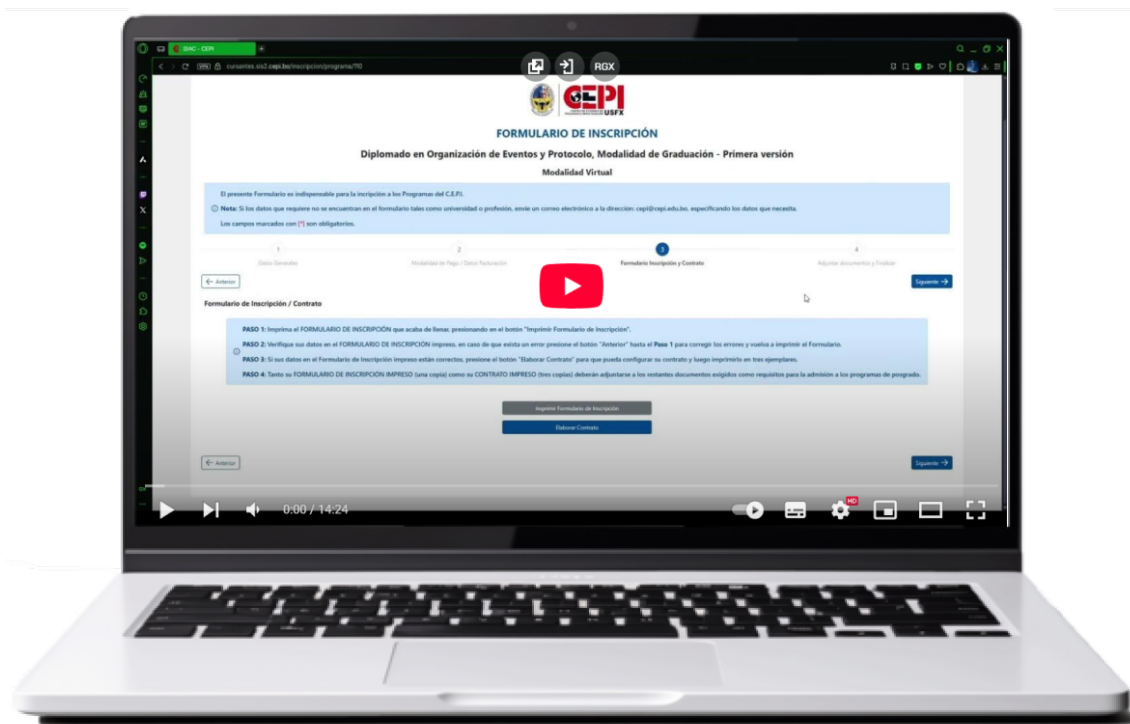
SIAC - CEPI

cursantes.sis2.cepi.bo/inscripcion/programa/110

RGX

CEPI
USFX

FORMULARIO DE INSCRIPCIÓN

Diplomado en Organización de Eventos y Protocolo, Modalidad de Graduación - Primera versión

Modalidad Virtual

El presente Formulario es indispensable para la inscripción a los Programas del C.E.P.I.

Nota: Si los datos que requiere no se encuentran en el formulario tales como universidad o profesión, envíe un correo electrónico a la dirección: cepi@cepi.edu.bo, especificando los datos que necesita.

Los campos marcados con (*) son obligatorios.

1 Datos Generales
2 Modalidad de Pago / Datos Facturación
3 Formulario Inscripción y Contrato
4 Adjuntar Documentos y Finalizar

← Anterior

Siguiente →

Formulario de Inscripción / Contrato

PASO 1: Imprima el FORMULARIO DE INSCRIPCIÓN que acaba de llenar, presionando en el botón "Imprimir Formulario de Inscripción".

PASO 2: Verifique sus datos en el FORMULARIO DE INSCRIPCIÓN impreso, en caso de que exista un error presione el botón "Anterior" hasta el Paso 1 para corregir los errores y vuelva a imprimir el Formulario.

PASO 3: Si sus datos en el Formulario de Inscripción impreso están correctos, presione el botón "Elaborar Contrato" para que pueda configurar su contrato y luego imprimirlo en tres ejemplares.

PASO 4: Tanto su FORMULARIO DE INSCRIPCIÓN IMPRESO (una copia) como su CONTRATO IMPRESO (tres copias) deberán adjuntarse a los restantes documentos exigidos como requisitos para la admisión a los programas de posgrado.

Imprimir Formulario de Inscripción

Elaborar Contrato

← Anterior

Siguiente →

0:00 / 14:24

HD